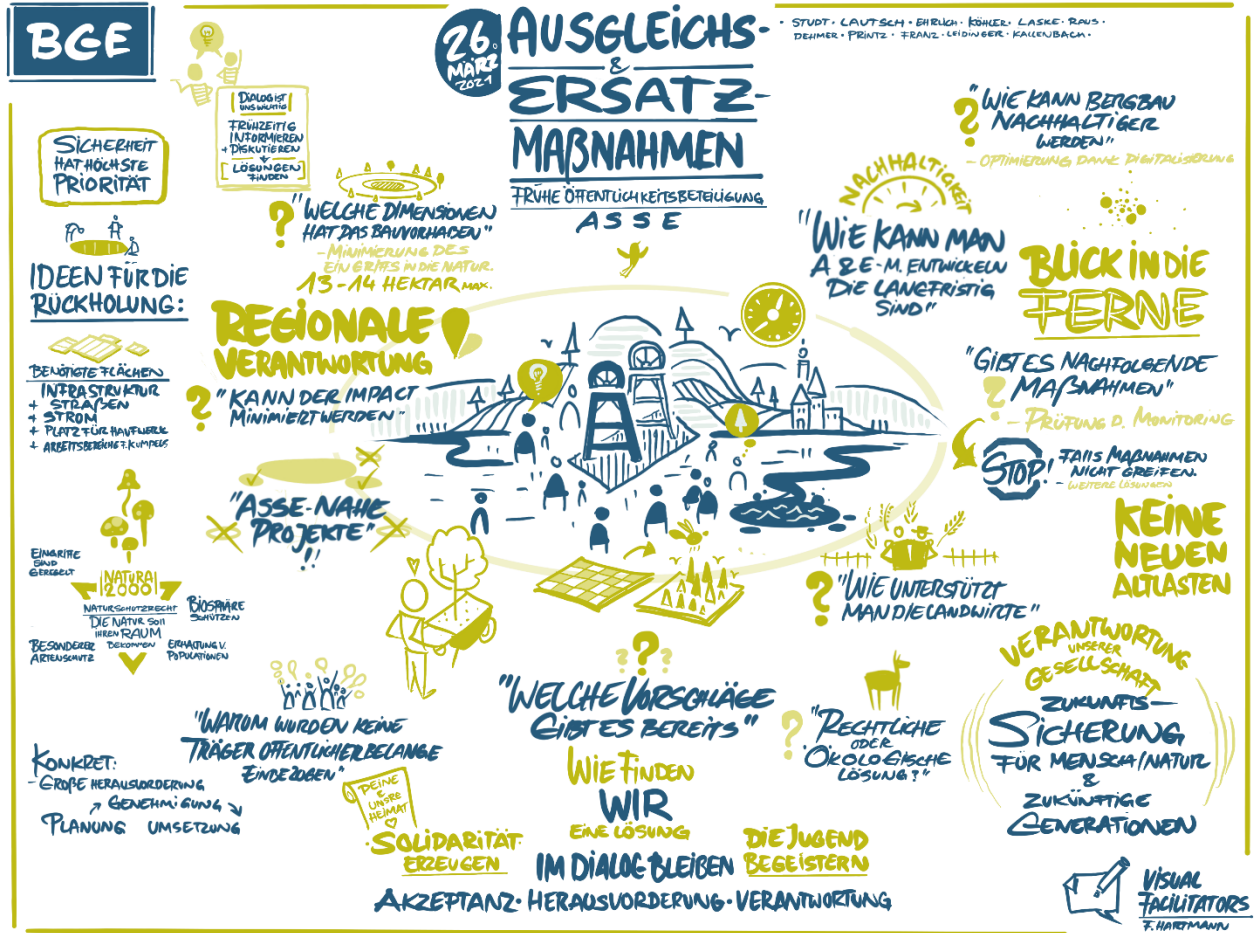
BGE

26. März 2021

AUSGLEICHS- & ERSATZ-MAßNAHMEN

FRÜHE ÖFFENTLICHKEITSBETEILIGUNG

ASSE

• STUDT • LAUTSCH • EHRLICH • KÖHLER • LASKE • RAUS • DEHMER • PRINTZ • FRANZ • LEIDINGER • KALLENBACH •

DIALOG IST UNSWICHTIG

FRÜHZEITIG INFORMIEREN + DISKUTIEREN

LÖSUNGEN FINDEN

SICHERHEIT HAT HÖCHSTE PRIORITÄT

IDEEN FÜR DIE RÜCKHOLUNG:

BENÖTIGTE FLÄCHEN

INFRASTRUKTUR

+ STRAßEN

+ STROM

+ PLATZ FÜR HANDWERK

+ ARBEITSBEREICHE F. KUMPELS

"WELCHE DIMENSIONEN HAT DAS BAUVORHABEN"

- MINIMIERUNG DES EINGRIFFS IN DIE NATUR.

13-14 HEKTAR MAX.

REGIONALE VERANTWORTUNG

"KANN DER IMPACT MINIMIERT WERDEN"

"ASSE-NAHE PROJEKTE"!!

EINGRIFFE SIND GEREGELT

NATURA 2000

BIOSPHÄRE SCHÜTZEN

NATURSCHUTZRECHT

DIE NATUR SOLL IHREN RAUM BEKOMMEN

BESONDERER ARTENSCHUTZ

ERHALTUNG V. POPULATIONEN

"WARUM WURDEN KEINE TRÄGER ÖFFENTLICHER BELANGE EINBEZOGEN"

KONKRET:

- GROßE HERAUSFORDERUNG

GENEHMIGUNG

PLANUNG UMSETZUNG

DEINE & UNSRE HEIMAT

SOLIDARITÄT ERZEUGEN

"WELCHE VORSCHLÄGE GIBT ES BEREITS"

WIE FINDEN WIR EINE LÖSUNG

IM DIALOG BLEIBEN

DIE JUGEND BEGEISTERN

AKZEPTANZ • HERAUSFORDERUNG • VERANTWORTUNG

"WIE KANN BERGBAU NACHHALTIGER WERDEN"

- OPTIMIERUNG DANK DIGITALISIERUNG

NACHHALTIGKEIT

"WIE KANN MAN A & E-M. ENTWICKELN DIE LANGFRISTIG SIND"

BLICK IN DIE FERNE

"GIBT ES NACHFOLGENDE MAßNAHMEN"

- PRÜFUNG D. MONITORING

STOP!

FALLS MAßNAHMEN NICHT GREIFEN.

- WEITERE LÖSUNGEN

KEINE NEUEN ALTLASTEN

"WIE UNTERSTÜTZT MAN DIE LANDWIRTE"

"RECHTLICHE ODER ÖKOLOGISCHE LÖSUNG?"

VERANTWORTUNG UNSERER GESELLSCHAFT

ZUKUNFTS-SICHERUNG FÜR MENSCH/NATUR & ZUKÜNFTIGE GENERATIONEN

VISUAL FACILITATORS

F. HARTMANN